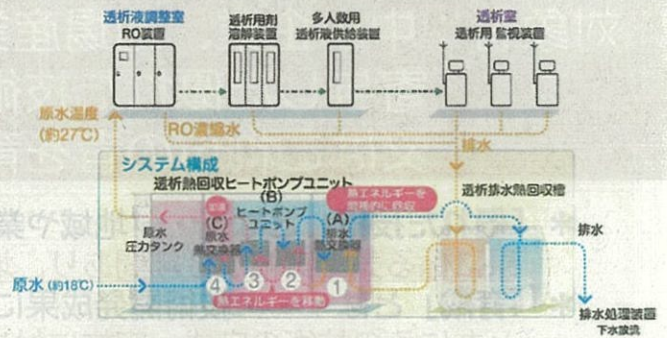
透析液調整室
RO装置

透析用剤
溶解装置

多人数用
透析液供給装置

透析室
透析用 監視装置

原水温度
(約27℃)

RO濃縮水

排水

システム構成

透析熱回収ヒートポンプユニット

(B)

熱エネルギーを
空気中に放熱

透析排水熱回収槽

原水
圧力タンク

(C)
原水
熱交換器

ヒートポンプ
ユニット

(A)
排水
熱交換器

排水

原水 (約18℃)

4

3

2

1

熱エネルギーを移動

排水処理装置
下水放流